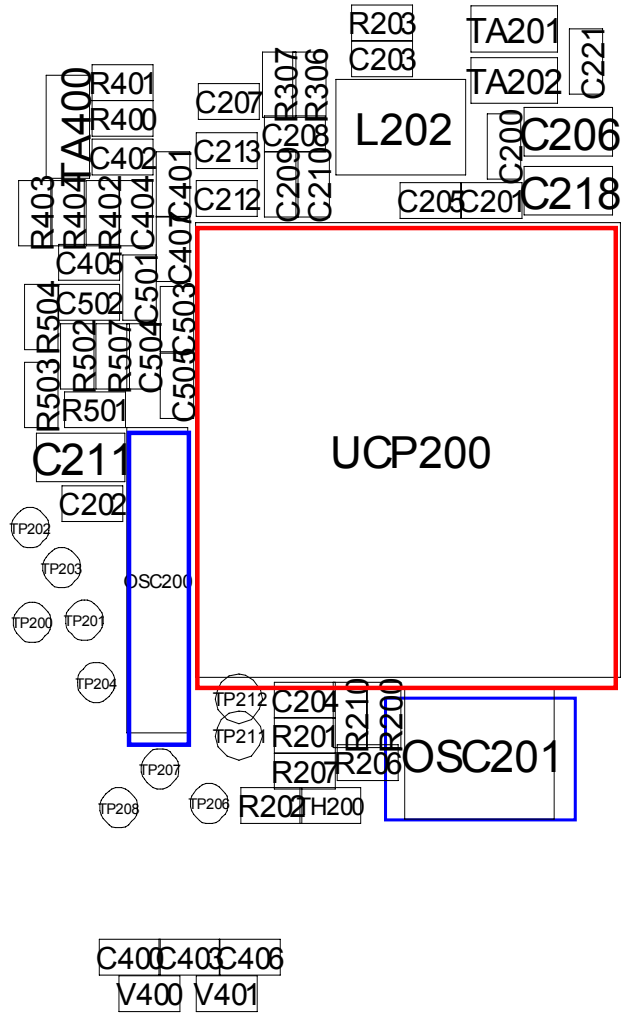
R203
C203
TA201
C221
TA202
R401
R400
TA400
C402
C207
R307
R306
C208
L202
C200
C206
C213
C209
C210
C401
C212
C205
C201
C218
R403
R404
R402
C404
C407
C405
C501
R504
C502
C503
R502
R507
C504
R503
C505
R501
UCP200
C211
C202
TP202
TP203
OSC200
TP200
TP201
TP204
TP212
C204
R210
R200
TP211
R201
OSC201
TP207
R207
R206
TP208
TP206
R202
TH200
C400
C403
C406
V400
V401